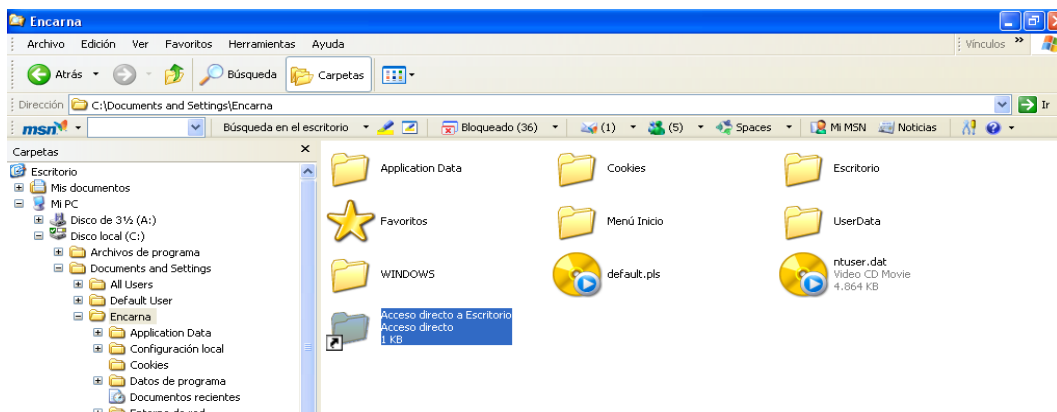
Encarna

Archivo Edición Ver Favoritos Herramientas Ayuda

Vínculos »

Atrás Búsqueda Carpetas

Dirección C:\Documents and Settings\Encarna

Ir

msn Búsqueda en el escritorio Bloqueado (36) (1) (5) Spaces Mi MSN Noticias

Carpetas

Escritorio
Mis documentos
Mi PC
Disco de 3½ (A:)
Disco local (C:)
Archivos de programa
Documents and Settings
All Users
Default User
Encarna
Application Data
Configuración local
Cookies
Datos de programa
Documentos recientes
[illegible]

Application Data
Cookies
Escritorio
Favoritos
Menú Inicio
UserData
WINDOWS
default.pls
ntuser.dat
Video CD Movie
4.864 KB
Acceso directo a Escritorio
Acceso directo
1 KB